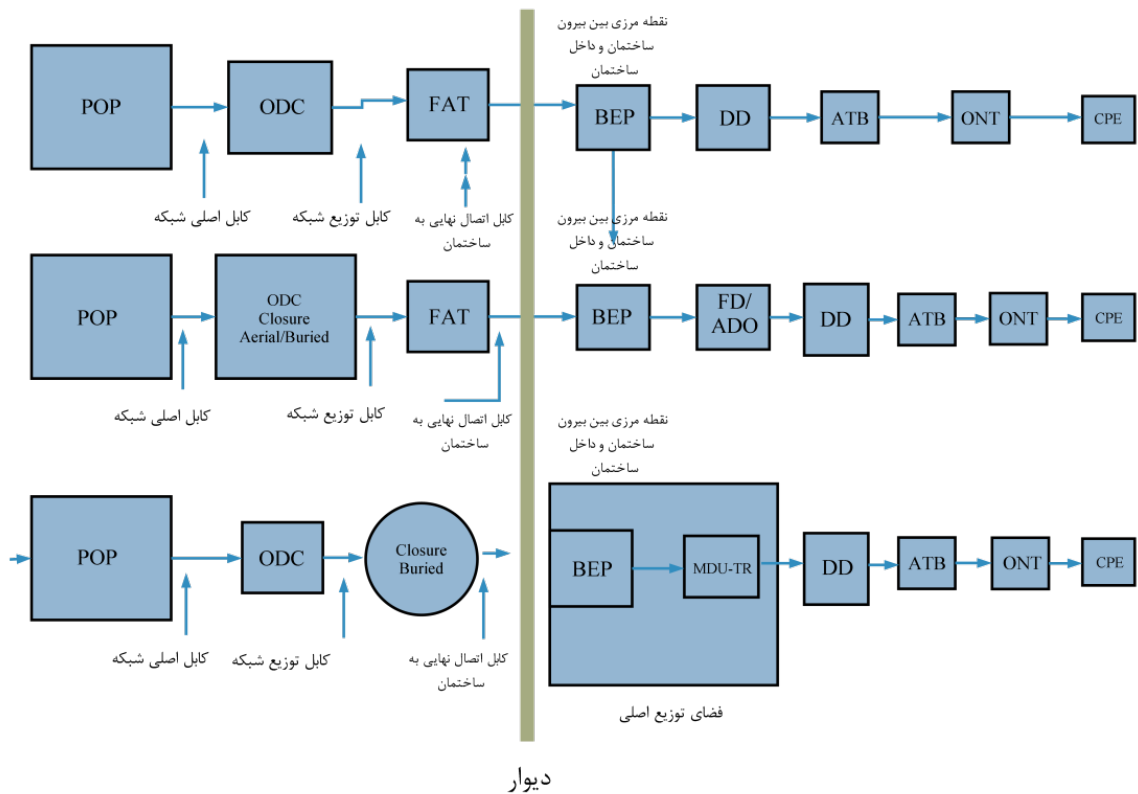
نقطه مرزی بین بیرون ساختمان و داخل ساختمان

POP

ODC

FAT

BEP

DD

ATB

ONT

CPE

کابل اصلی شبکه

کابل توزیع شبکه

کابل اتصال نهایی به ساختمان

نقطه مرزی بین بیرون ساختمان و داخل ساختمان

POP

ODC Closure Aerial/Buried

FAT

BEP

FD/ ADO

DD

ATB

ONT

CPE

کابل اصلی شبکه

کابل توزیع شبکه

کابل اتصال نهایی به ساختمان

نقطه مرزی بین بیرون ساختمان و داخل ساختمان

POP

ODC

Closure Buried

BEP

MDU-TR

DD

ATB

ONT

CPE

کابل اصلی شبکه

کابل توزیع شبکه

کابل اتصال نهایی به ساختمان

فضای توزیع اصلی

دیوار